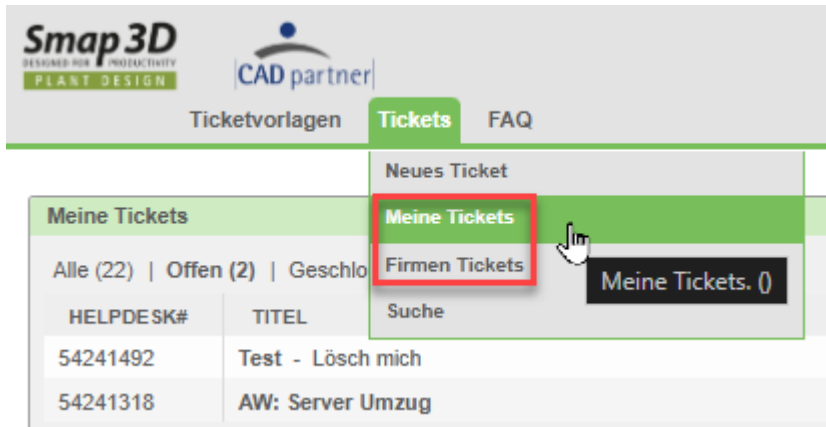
Smap 3D
DESIGNED FOR PRODUCTIVITY
PLANT DESIGN

CAD partner

Ticketvorlagen Tickets FAQ

Neues Ticket
Meine Tickets
Firmen Tickets
Suche

Meine Tickets. ()

Meine Tickets

Alle (22) | Offen (2) | Geschlo

| HELPDESK# | TITEL |
|---|---|
| 54241492 | Test - Lösch mich |
| 54241318 | AW: Server Umzug |